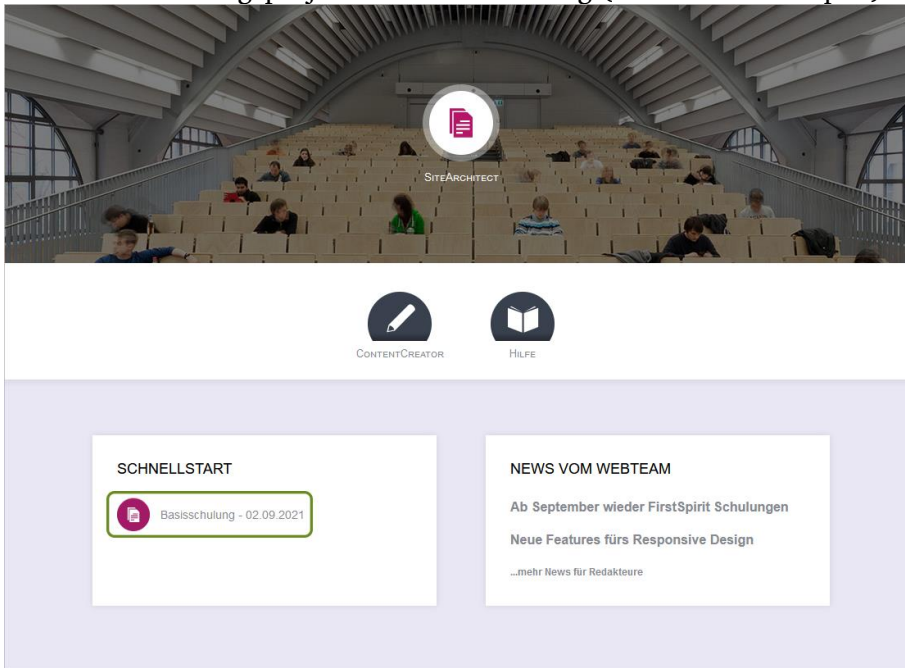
SiteArchitect

ContentCreator

Hilfe

SCHNELLSTART

Basisschulung - 02.09.2021

NEWS VOM WEBTEAM

Ab September wieder FirstSpirit Schulungen

Neue Features fürs Responsive Design

...mehr News für Redakteure